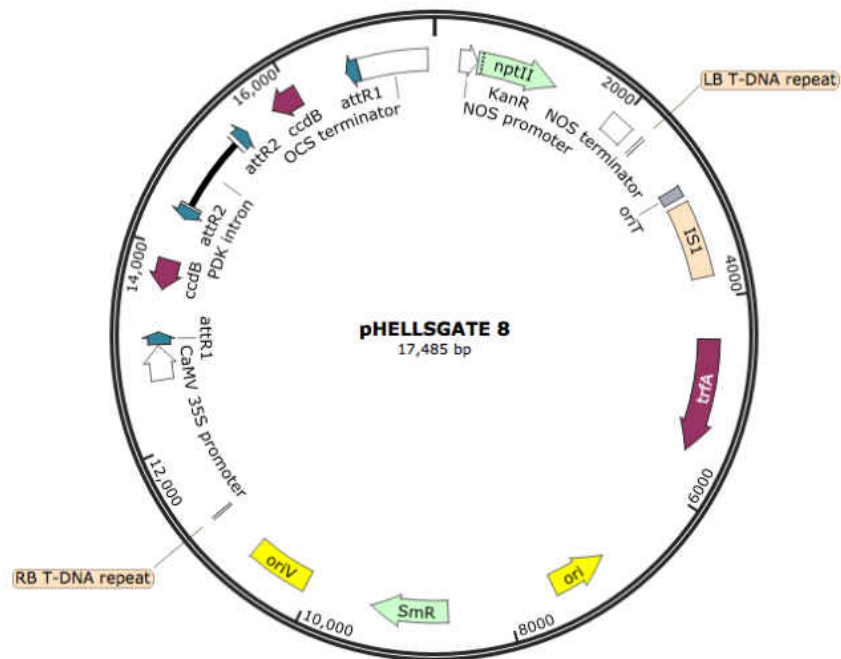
pHELLSGATE 8
17,485 bp

nptII
KanR
NOS promoter
2000
LB T-DNA repeat
NOS terminator
oriT
IS1
4000
trfA
6000
ori
8000
SmR
10,000
oriV
RB T-DNA repeat
12,000
CaMV 35S promoter
attR1
ccdB
14,000
PDK intron
attR2
attR2
ccdB
OCS terminator
16,000
attR1